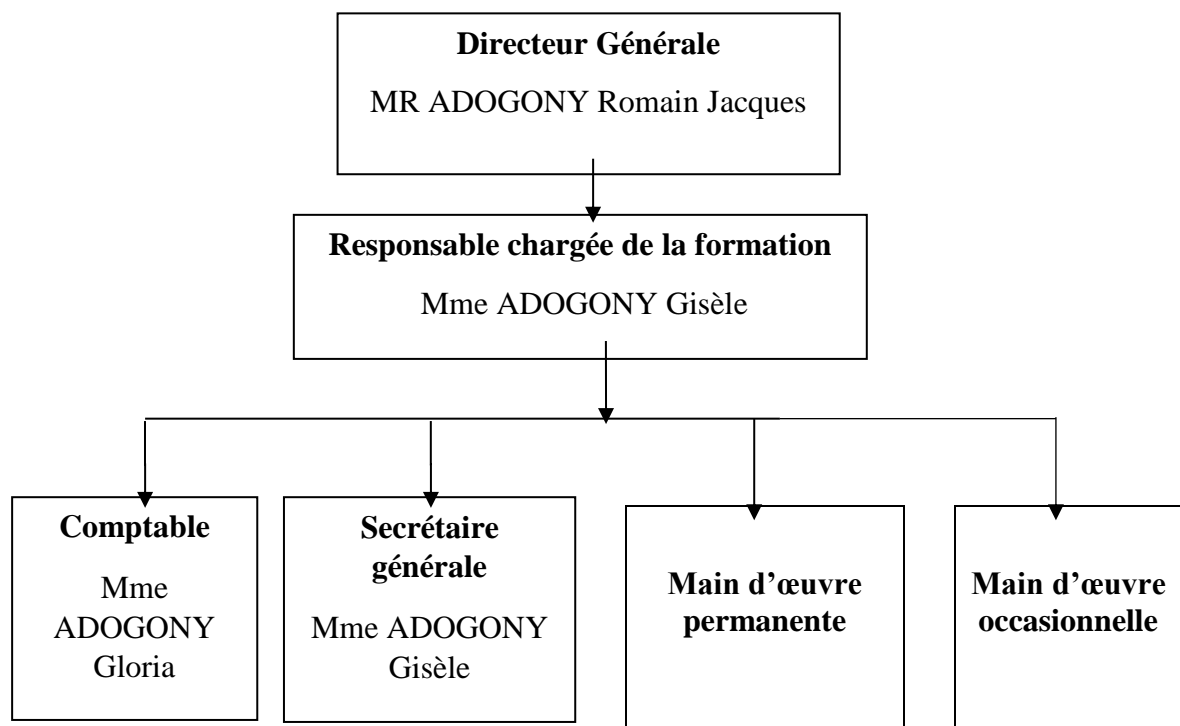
Directeur Générale
MR ADOGONY Romain Jacques

Responsable chargée de la formation
Mme ADOGONY Gisèle

Comptable
Mme ADOGONY Gloria

Secrétaire générale
Mme ADOGONY Gisèle

Main d'œuvre permanente

Main d'œuvre occasionnelle